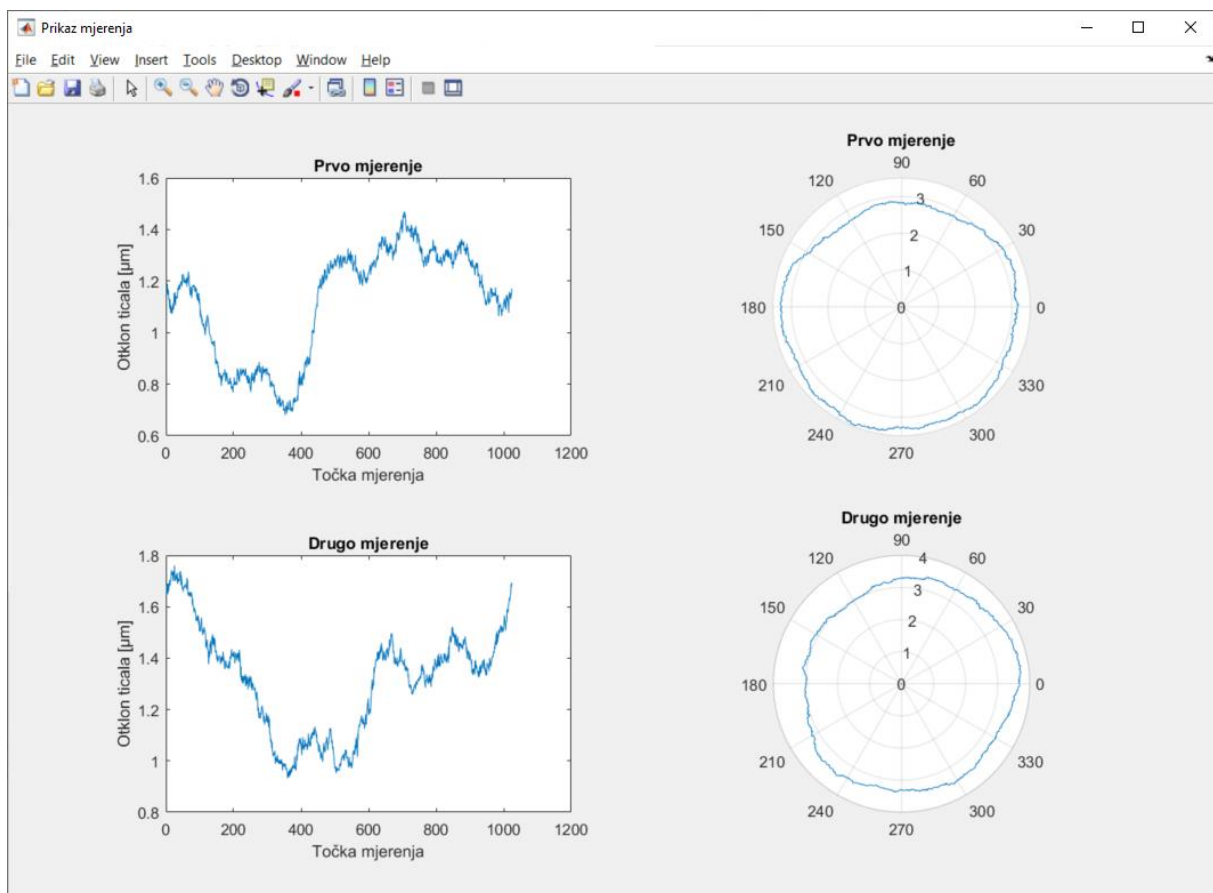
Prikaz mjerenja

File Edit View Insert Tools Desktop Window Help

Prvo mjerenje

1.6
1.4
1.2
1
0.8
0.6

Otklon ticala [μm]

0 200 400 600 800 1000 1200

Točka mjerenja

Prvo mjerenje

90
120 60
150 30
180 0
210 330
240 300
270

3
2
1
0

Drugo mjerenje

1.8
1.6
1.4
1.2
1
0.8

Otklon ticala [μm]

0 200 400 600 800 1000 1200

Točka mjerenja

Drugo mjerenje

90
120 60
150 30
180 0
210 330
240 300
270

4
3
2
1
0